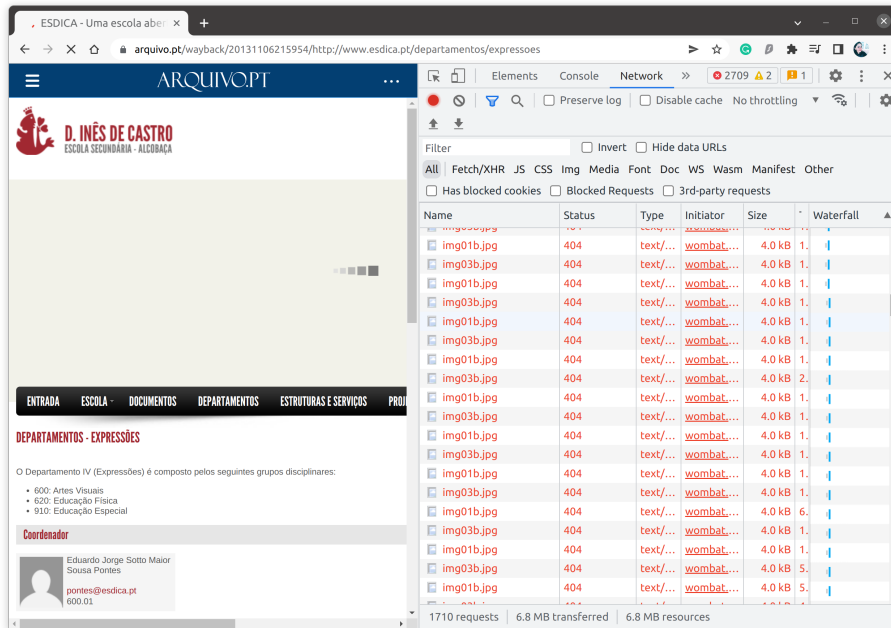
ESDICA - Uma escola abe

arquivo.pt/wayback/20131106215954/http://www.esdica.pt/departamentos/expressoes

ARQUIVO.PT

D. INÊS DE CASTRO
ESCOLA SECUNDÁRIA - ALCOBAÇA

ENTRADA ESCOLA DOCUMENTOS DEPARTAMENTOS ESTRUTURAS E SERVIÇOS PROJ

DEPARTAMENTOS - EXPRESSÕES

O Departamento IV (Expressões) é composto pelos seguintes grupos disciplinares:

- 600: Artes Visuais
- 620: Educação Física
- 910: Educação Especial

Coordenador

Eduardo Jorge Sotto Maior Sousa Pontes
pontes@esdica.pt
600.01

Elements Console Network 2709 2 1

Preserve log Disable cache No throttling

Filter Invert Hide data URLs

All Fetch/XHR JS CSS Img Media Font Doc WS Wasm Manifest Other

Has blocked cookies Blocked Requests 3rd-party requests

| Name | Status | Type | Initiator | Size | | Waterfall |
|---|---|---|---|---|---|---|
| img01b.jpg | 404 | text/... | wombat.... | 4.0 kB | 1. | |
| img03b.jpg | 404 | text/... | wombat.... | 4.0 kB | 1. | |
| img01b.jpg | 404 | text/... | wombat.... | 4.0 kB | 1. | |
| img03b.jpg | 404 | text/... | wombat.... | 4.0 kB | 1. | |
| img01b.jpg | 404 | text/... | wombat.... | 4.0 kB | 1. | |
| img03b.jpg | 404 | text/... | wombat.... | 4.0 kB | 1. | |
| img01b.jpg | 404 | text/... | wombat.... | 4.0 kB | 1. | |
| img03b.jpg | 404 | text/... | wombat.... | 4.0 kB | 2. | |
| img01b.jpg | 404 | text/... | wombat.... | 4.0 kB | 1. | |
| img03b.jpg | 404 | text/... | wombat.... | 4.0 kB | 1. | |
| img01b.jpg | 404 | text/... | wombat.... | 4.0 kB | 1. | |
| img03b.jpg | 404 | text/... | wombat.... | 4.0 kB | 1. | |
| img01b.jpg | 404 | text/... | wombat.... | 4.0 kB | 1. | |
| img03b.jpg | 404 | text/... | wombat.... | 4.0 kB | 1. | |
| img01b.jpg | 404 | text/... | wombat.... | 4.0 kB | 6. | |
| img03b.jpg | 404 | text/... | wombat.... | 4.0 kB | 1. | |
| img01b.jpg | 404 | text/... | wombat.... | 4.0 kB | 1. | |
| img03b.jpg | 404 | text/... | wombat.... | 4.0 kB | 5. | |
| img01b.jpg | 404 | text/... | wombat.... | 4.0 kB | 5. | |

1710 requests | 6.8 MB transferred | 6.8 MB resources